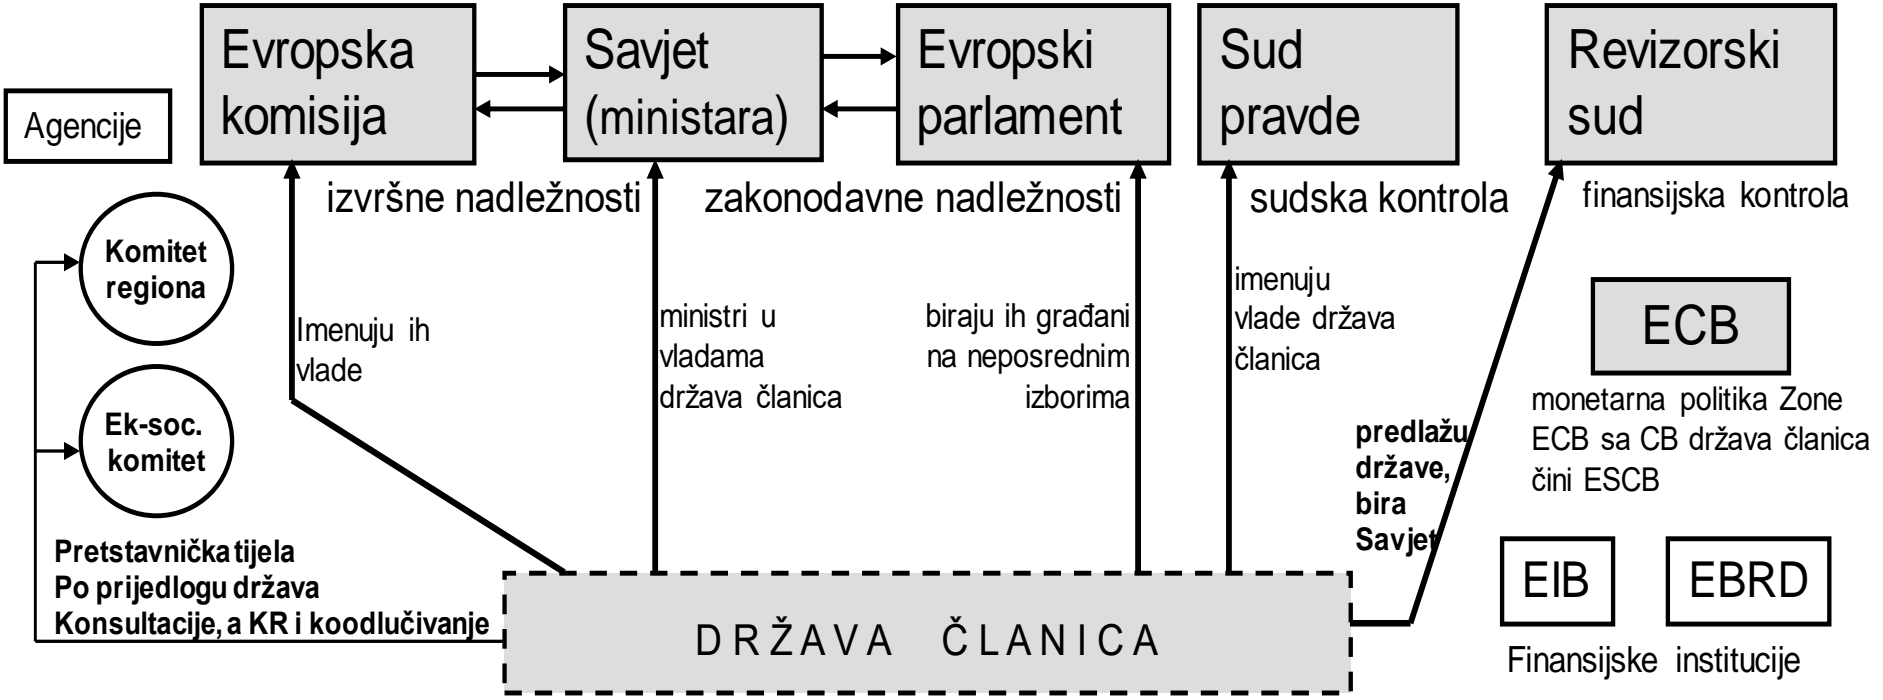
Evropska komisija

Savjet (ministara)

Evropski parlament

Sud pravde

Revizorski sud

Agencije

izvršne nadležnosti

zakonodavne nadležnosti

sudska kontrola

finansijska kontrola

Komitet regiona

Ek-soc. komitet

Imenuju ih vlade

ministri u vladama država članica

biraju ih građani na neposrednim izborima

imenuju vlade država članica

ECB

monetarna politika Zone ECB sa CB država članica čini ESCB

predlažu države, bira Savjet

Pretstavnička tijela
Po prijedlogu država
Konsultacije, a KR i koodlučivanje

DRŽAVA ČLANICA

EIB

EBRD

Finansijske institucije